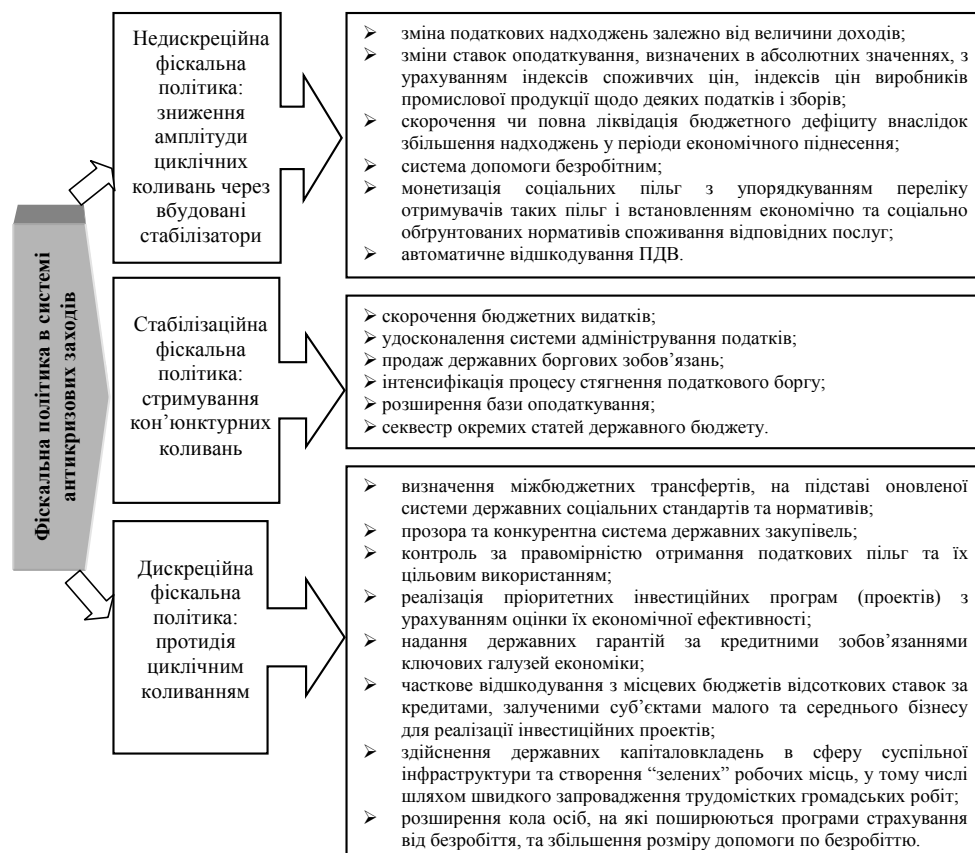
Фіскальна політика в системі антикризових заходів

Недискреційна фіскальна політика: зниження амплітуди циклічних коливань через вбудовані стабілізатори

➢ зміна податкових надходжень залежно від величини доходів;
➢ зміни ставок оподаткування, визначених в абсолютних значеннях, з урахуванням індексів споживчих цін, індексів цін виробників промислової продукції щодо деяких податків і зборів;
➢ скорочення чи повна ліквідація бюджетного дефіциту внаслідок збільшення надходжень у періоди економічного піднесення;
➢ система допомоги безробітним;
➢ монетизація соціальних пільг з упорядкуванням переліку отримувачів таких пільг і встановленням економічно та соціально обґрунтованих нормативів споживання відповідних послуг;
➢ автоматичне відшкодування ПДВ.

Стабілізаційна фіскальна політика: стримування кон'юнктурних коливань

➢ скорочення бюджетних видатків;
➢ удосконалення системи адміністрування податків;
➢ продаж державних боргових зобов'язань;
➢ інтенсифікація процесу стягнення податкового боргу;
➢ розширення бази оподаткування;
➢ секвестр окремих статей державного бюджету.

Дискреційна фіскальна політика: протидія циклічним коливанням

➢ визначення міжбюджетних трансфертів, на підставі оновленої системи державних соціальних стандартів та нормативів;
➢ прозора та конкурентна система державних закупівель;
➢ контроль за правомірністю отримання податкових пільг та їх цільовим використанням;
➢ реалізація пріоритетних інвестиційних програм (проектів) з урахуванням оцінки їх економічної ефективності;
➢ надання державних гарантій за кредитними зобов'язаннями ключових галузей економіки;
➢ часткове відшкодування з місцевих бюджетів відсоткових ставок за кредитами, залученими суб'єктами малого та середнього бізнесу для реалізації інвестиційних проектів;
➢ здійснення державних капіталовкладень в сферу суспільної інфраструктури та створення "зелених" робочих місць, у тому числі шляхом швидкого запровадження трудомістких громадських робіт;
➢ розширення кола осіб, на які поширюються програми страхування від безробіття, та збільшення розміру допомоги по безробіттю.